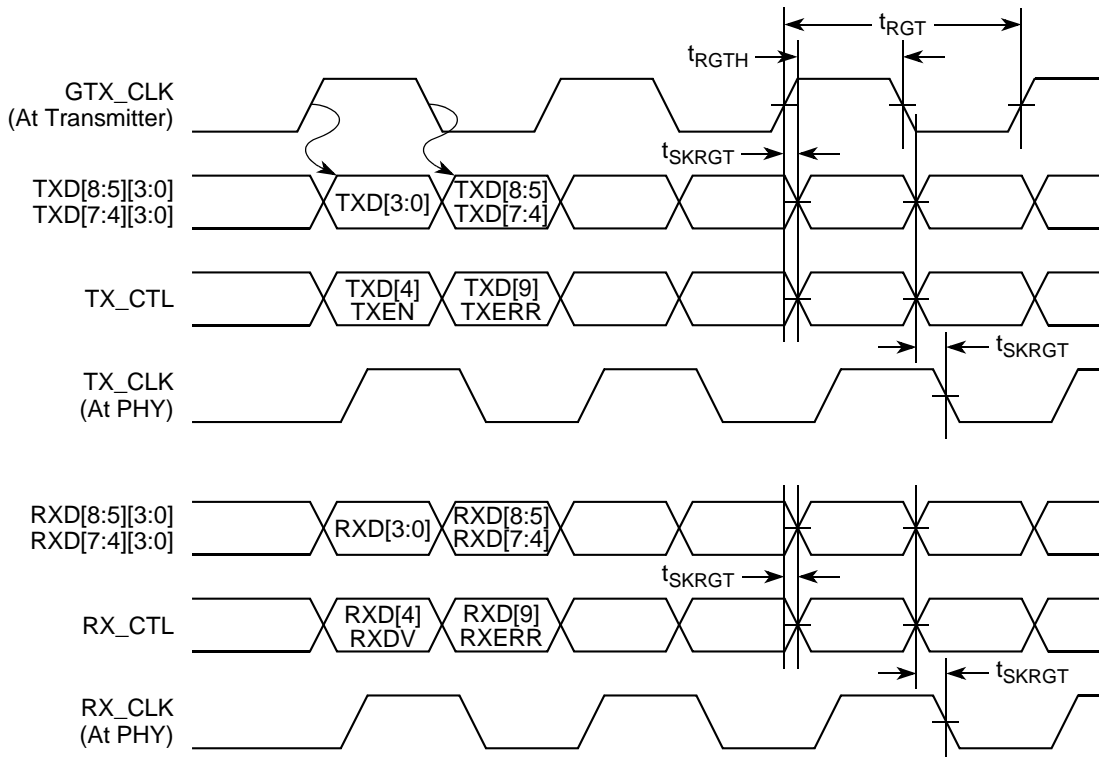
$t_{RGT}$

$t_{RGTH}$

GTX_CLK
(At Transmitter)

$t_{SKRGT}$

TXD[8:5][3:0]
TXD[7:4][3:0]

TXD[3:0]

TXD[8:5]
TXD[7:4]

TX_CTL

TXD[4]
TXEN

TXD[9]
TXERR

$t_{SKRGT}$

TX_CLK
(At PHY)

RXD[8:5][3:0]
RXD[7:4][3:0]

RXD[3:0]

RXD[8:5]
RXD[7:4]

$t_{SKRGT}$

RX_CTL

RXD[4]
RXDV

RXD[9]
RXERR

$t_{SKRGT}$

RX_CLK
(At PHY)